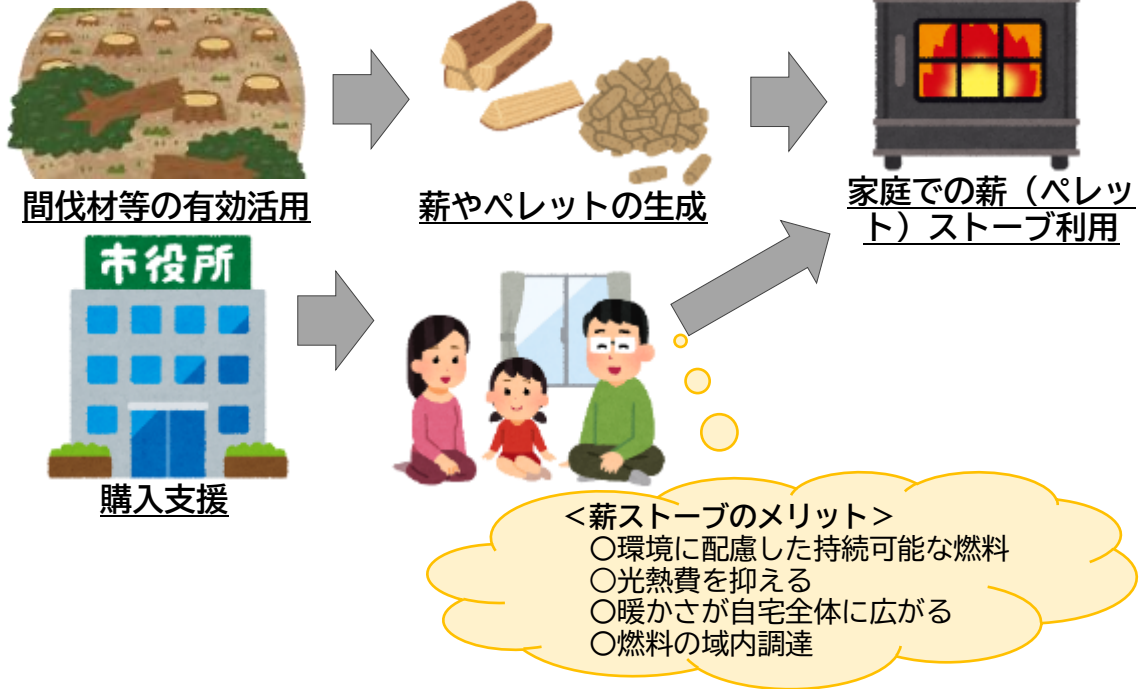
間伐材等の有効活用

薪やペレットの生成

家庭での薪（ペレット）ストーブ利用

市役所

購入支援

＜薪ストーブのメリット＞
〇環境に配慮した持続可能な燃料
〇光熱費を抑える
〇暖かさが自宅全体に広がる
〇燃料の域内調達